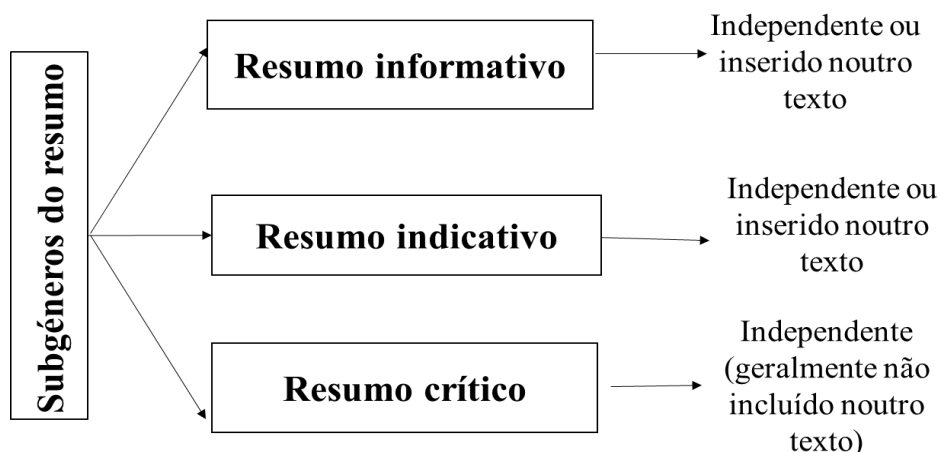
Subgéneros do resumo

Resumo informativo

Independente ou inserido noutro texto

Resumo indicativo

Independente ou inserido noutro texto

Resumo crítico

Independente (geralmente não incluído noutro texto)